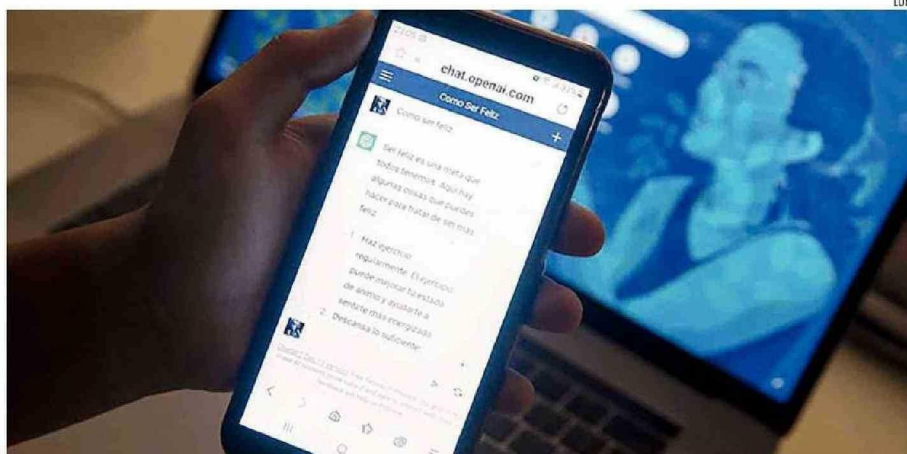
chat.openai.com

Como Ser Feliz

Como ser feliz

Ser feliz es una meta que todos tenemos. Aquí hay algunas cosas que puedes hacer para tratar de ser más feliz:

1. Haz ejercicio regularmente. El ejercicio puede mejorar tu estado de ánimo y ayudarte a sentirte más energizado.
2. Descansa lo suficiente.

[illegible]